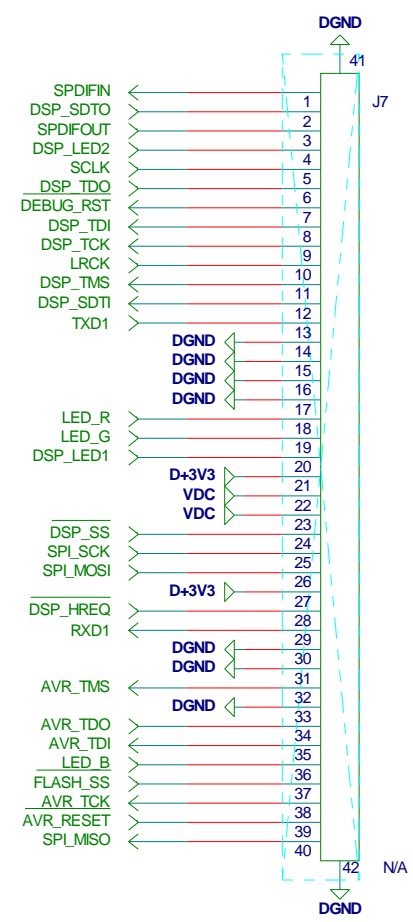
DGND
41
J7
SPDIFIN 1
DSP_SDTO 2
SPDIFOUT 3
DSP_LED2 4
SCLK 5
DSP_TDO 6
DEBUG_RST 7
DSP_TDI 8
DSP_TCK 9
LRCK 10
DSP_TMS 11
DSP_SDTI 12
TXD1 13
DGND 14
DGND 15
DGND 16
DGND 17
LED_R 18
LED_G 19
DSP_LED1 20
D+3V3 21
VDC 22
VDC 23
DSP_SS 24
SPI_SCK 25
SPI_MOSI 26
D+3V3 27
DSP_HREQ 28
RXD1 29
DGND 30
DGND 31
AVR_TMS 32
DGND 33
AVR_TDO 34
AVR_TDI 35
LED_B 36
FLASH_SS 37
AVR_TCK 38
AVR_RESET 39
SPI_MISO 40
42
N/A
DGND